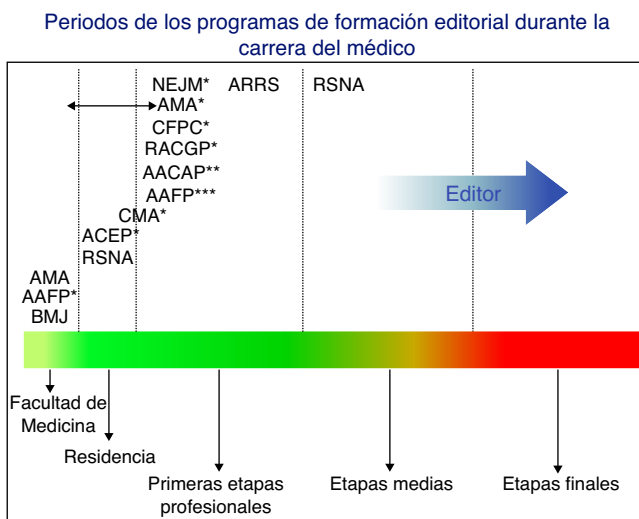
Periodos de los programas de formación editorial durante la carrera del médico

NEJM*
AMA*
CFPC*
RACGP*
AACAP**
AAFP***
CMA*
ACEP*
RSNA
AMA
AAFP*
BMJ

ARRS

RSNA

Editor

Facultad de Medicina

Residencia

Primeras etapas profesionales

Etapas medias

Etapas finales